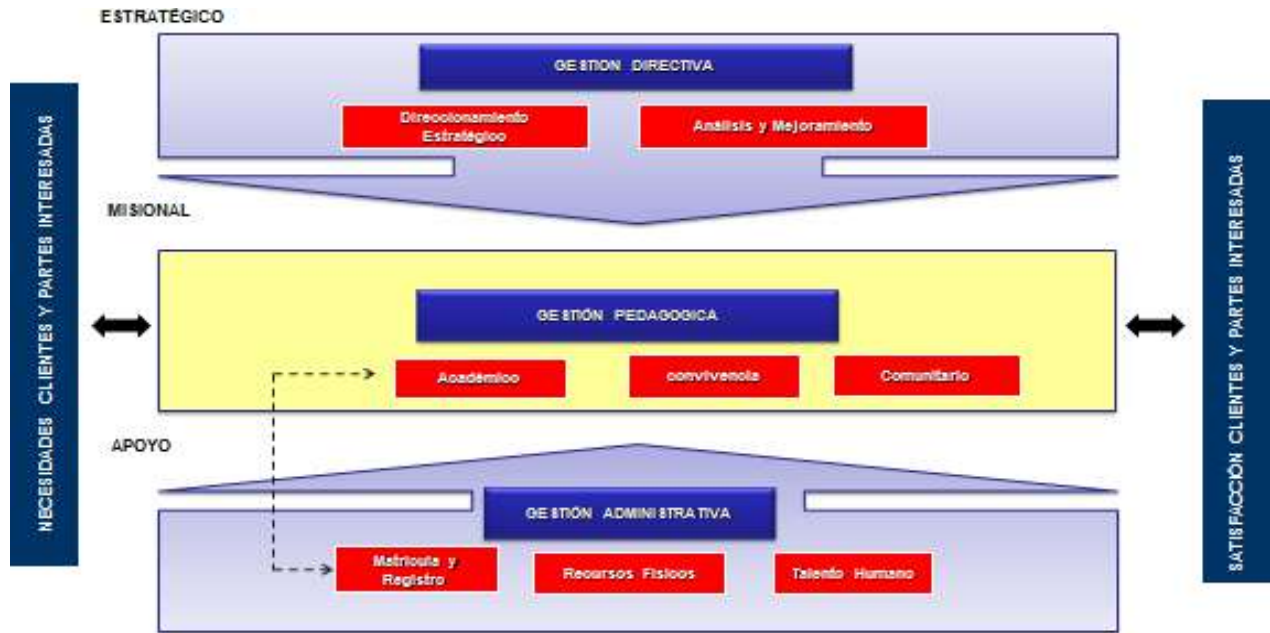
ESTRATÉGICO

GESTION DIRECTIVA

Direccionamiento Estratégico

Análisis y Mejoramiento

MISIONAL

NECESIDADES CLIENTES Y PARTES INTERESADAS

GESTIÓN PEDAGOGICA

Académico

convivencia

Comunitario

SATISFACCIÓN CLIENTES Y PARTES INTERESADAS

APOYO

GESTIÓN ADMINISTRATIVA

Matricula y Registro

Recursos Fisicos

Talento Humano